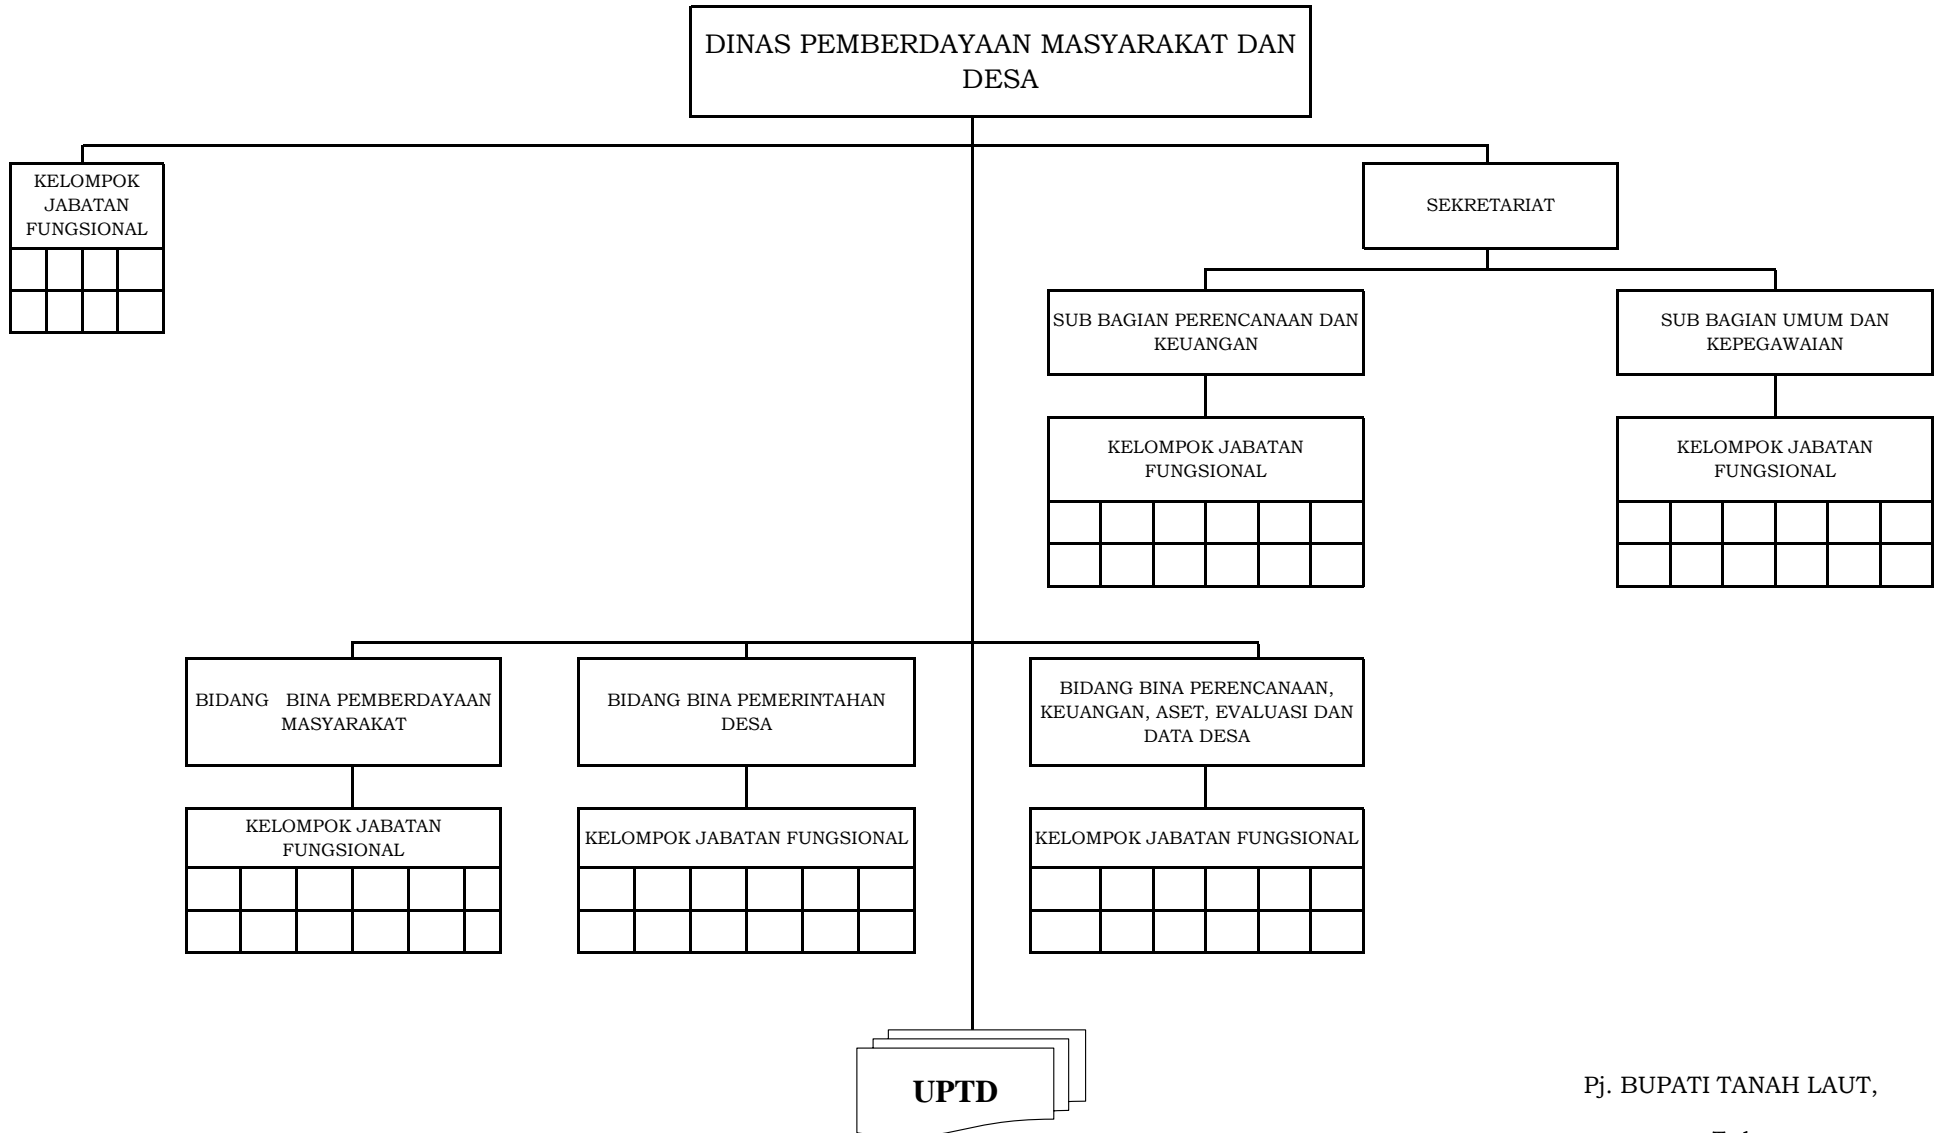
DINAS PEMBERDAYAAN MASYARAKAT DAN DESA

KELOMPOK JABATAN FUNGSIONAL

SEKRETARIAT

SUB BAGIAN PERENCANAAN DAN KEUANGAN

KELOMPOK JABATAN FUNGSIONAL

SUB BAGIAN UMUM DAN KEPEGAWAIAN

KELOMPOK JABATAN FUNGSIONAL

BIDANG BINA PEMBERDAYAAN MASYARAKAT

KELOMPOK JABATAN FUNGSIONAL

BIDANG BINA PEMERINTAHAN DESA

KELOMPOK JABATAN FUNGSIONAL

BIDANG BINA PERENCANAAN, KEUANGAN, ASET, EVALUASI DAN DATA DESA

KELOMPOK JABATAN FUNGSIONAL

UPTD

Pj. BUPATI TANAH LAUT,

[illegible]